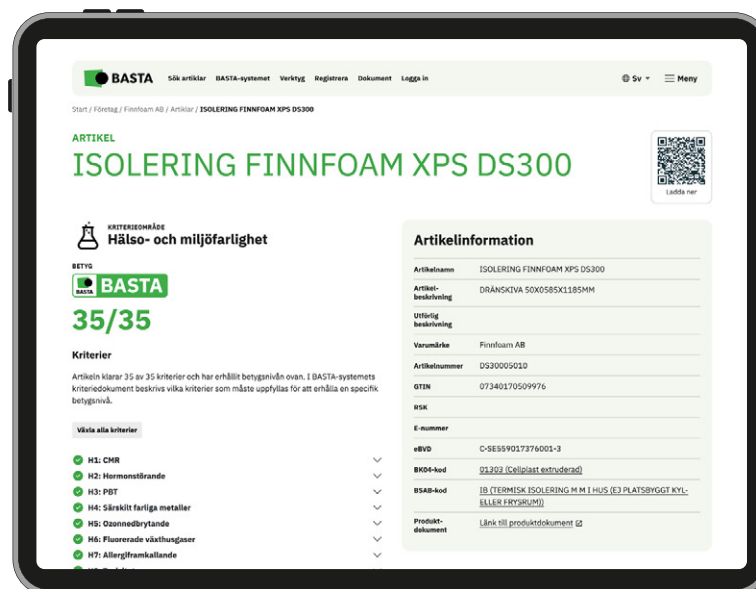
BASTA Sök artiklar BASTA-systemet Verktyg Registrera Dokument Logga in

Sv Meny

Start / Företag / Finnfoam AB / Artiklar / ISOLERING FINNFOAM XPS DS300

ARTIKEL

ISOLERING FINNFOAM XPS DS300

Ladda ner

KRITERIEOMRÅDE
Hälso- och miljöfarlighet

BETYG
BASTA

35/35

Kriterier

Artikeln klarar 35 av 35 kriterier och har erhållit betygsnivån ovan. I BASTA-systemets kriteriedokument beskrivs vilka kriterier som måste uppfyllas för att erhålla en specifik betygsnivå.

Växla alla kriterier

H1: CMR
H2: Hormonstörande
H3: PBT
H4: Särskilt farliga metaller
H5: Ozonnedbrytande
H6: Fluorerade växthusgaser
H7: Allergiframkallande

Artikelinformation

| | |
|---|---|
| Artikelnamn | ISOLERING FINNFOAM XPS DS300 |
| Artikel-beskrivning | DRÄNSKIVA 50X0585X1185MM |
| Utförlig beskrivning | |
| Varumärke | Finnfoam AB |
| Artikelnummer | DS30005010 |
| GTIN | 07340170509976 |
| RSK | |
| E-nummer | |
| eBVD | C-SE559017376001-3 |
| BK04-kod | 01303 (Cellplast extruderad) |
| BSAB-kod | IB (TERMISK ISOLERING M M I HUS (EJ PLATSBYGGT KYL- ELLER FRYSRUM)) |
| Produkt-dokument | Länk till produktdokument |